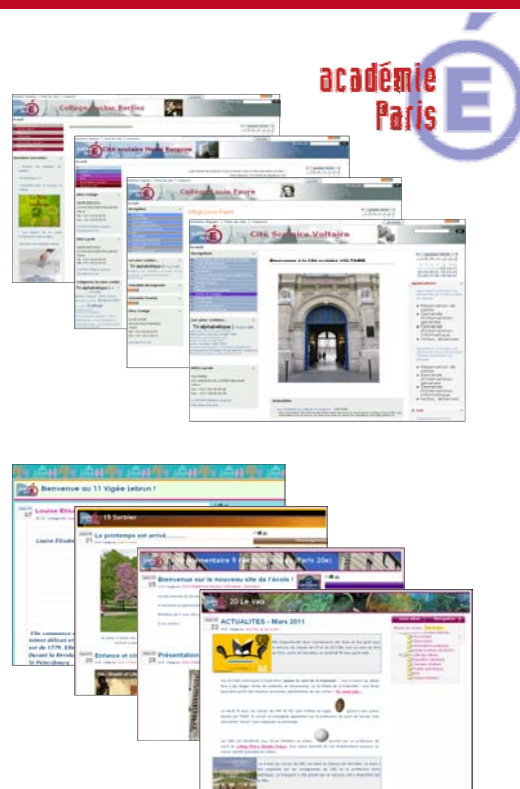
académie
Paris

Collège Hector Berlioz
Cité scolaire Henri Bergson
Collège Louis Pasteur
Cité Scolaire Voltaire
Bienvenue à la Cité scolaire VOLTAIRE

Bienvenue au 11 Vigée Lebrun !
15 Sorbier
Le printemps est arrivé
Bienvenue sur le nouveau site de l'école !
20 Le Vau
ACTUALITES - Mars 2011